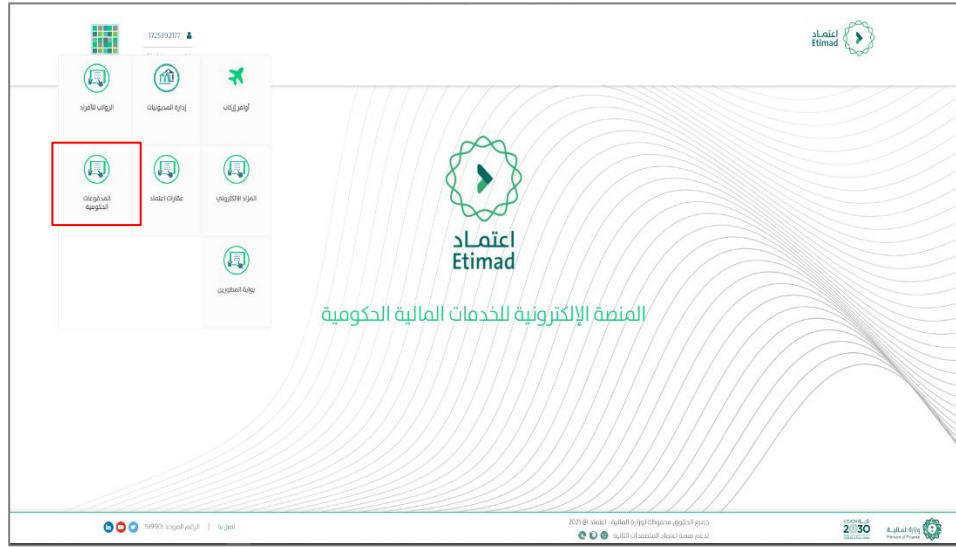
1725392177

اعتماد
Etimad

أوامر إركاب
إدارة المديونيات
الرواتب للأفراد

المزاد الإلكتروني
عقارات اعتماد
المدفوعات الحكومية

بوابة المطورين

اعتماد
Etimad

المنصة الإلكترونية للخدمات المالية الحكومية

جميع الحقوق محفوظة لوزارة المالية - اعتماد © 2021
تدعم منصة اعتماد المتصفحات التالية

اتصل بنا | الرقم الموحد: 19990

وزارة المالية
Ministry of Finance

2030